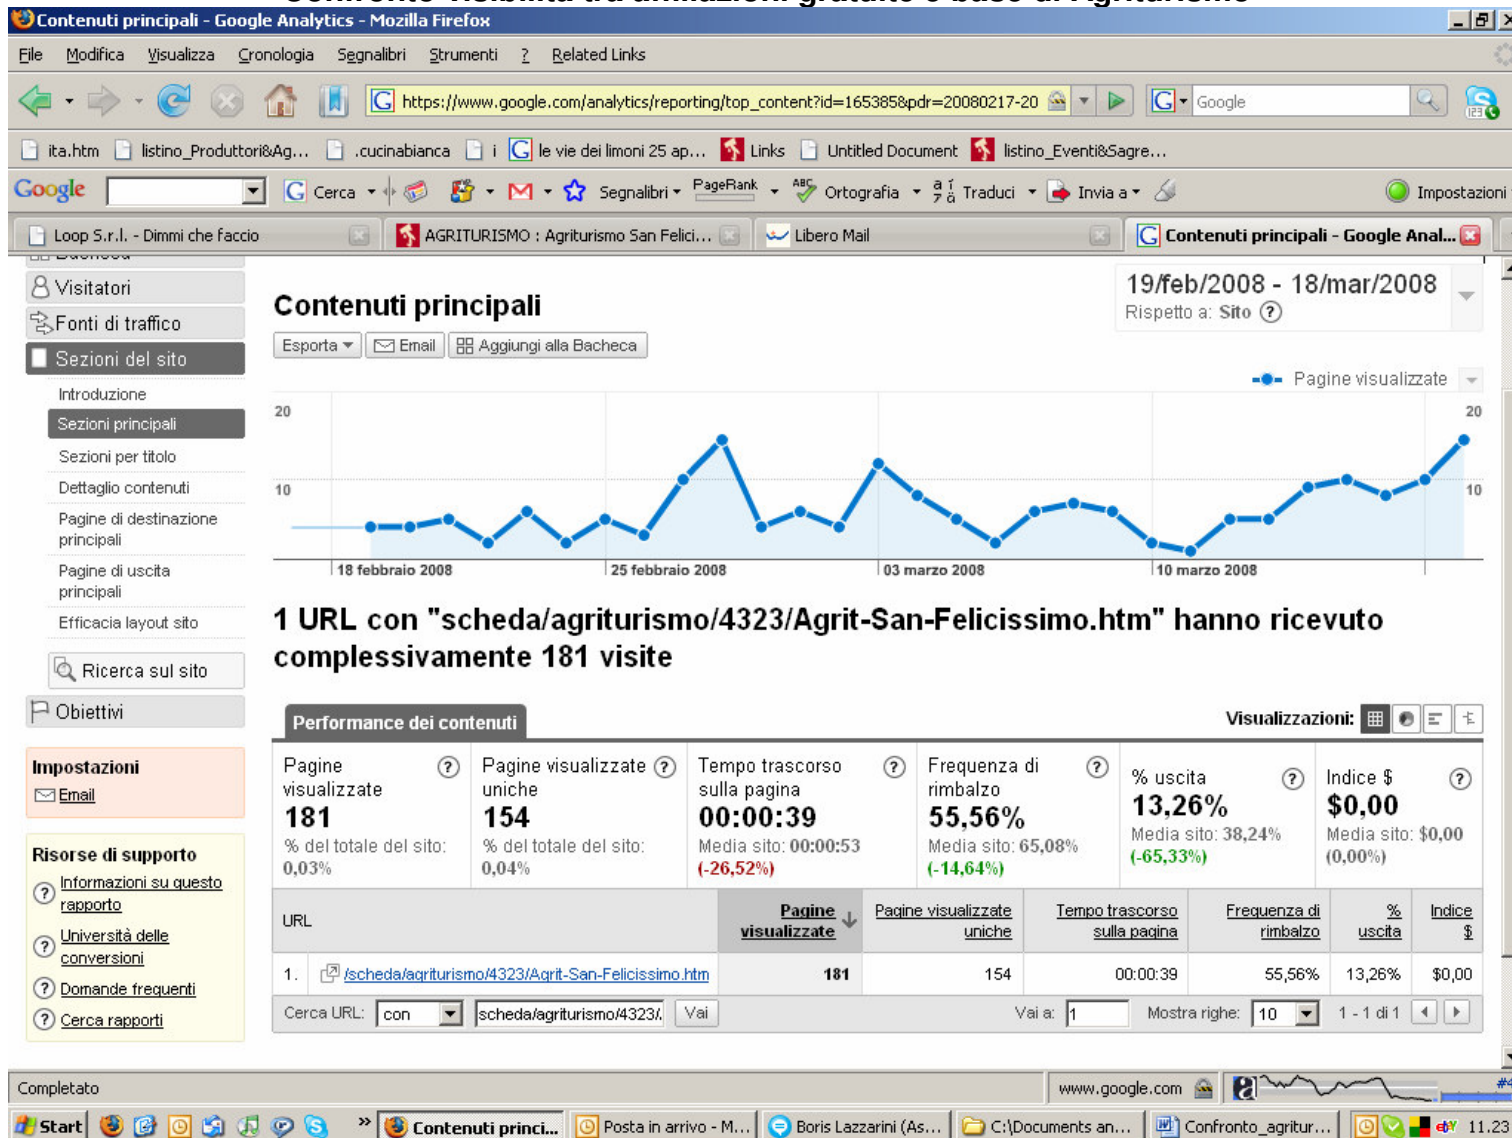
Contenuti principali - Google Analytics - Mozilla Firefox

File Modifica Visualizza Cronologia Segnalibri Strumenti ? Related Links

https://www.google.com/analytics/reporting/top_content?id=165385&pdr=20080217-20

Google

ita.htm listino_Produttori&Ag... .cucinabianca i le vie dei limoni 25 ap... Links Untitled Document listino_Eventi&Sagre...

Google Cerca Segnalibri PageRank Ortografia Traduci Invia a Impostazioni

Loop S.r.l. - Dimmi che faccio AGRITURISMO : Agriturismo San Felici... Libero Mail Contenuti principali - Google Anal...

Visitatori
Fonti di traffico
Sezioni del sito
Introduzione
Sezioni principali
Sezioni per titolo
Dettaglio contenuti
Pagine di destinazione principali
Pagine di uscita principali
Efficacia layout sito
Ricerca sul sito
Obiettivi

Impostazioni
Email

Risorse di supporto
Informazioni su questo rapporto
Università delle conversioni
Domande frequenti
Cerca rapporti

Contenuti principali

19/feb/2008 - 18/mar/2008
Rispetto a: Sito

Esporta Email Aggiungi alla Bacheca

Pagine visualizzate

20 20
10 10

18 febbraio 2008 25 febbraio 2008 03 marzo 2008 10 marzo 2008

1 URL con "scheda/agriturismo/4323/Agrit-San-Felicissimo.htm" hanno ricevuto complessivamente 181 visite

Performance dei contenuti

Visualizzazioni:

| Pagine visualizzate 181 % del totale del sito: 0,03% | Pagine visualizzate uniche 154 % del totale del sito: 0,04% | Tempo trascorso sulla pagina 00:00:39 Media sito: 00:00:53 (-26,52%) | Frequenza di rimbalzo 55,56% Media sito: 65,08% (-14,64%) | % uscita 13,26% Media sito: 38,24% (-65,33%) | Indice $ $0,00 Media sito: $0,00 (0,00%) |
|---|---|---|---|---|---|

| URL | Pagine visualizzate | Pagine visualizzate uniche | Tempo trascorso sulla pagina | Frequenza di rimbalzo | % uscita | Indice $ |
|---|---|---|---|---|---|---|
| 1. /scheda/agriturismo/4323/Agrit-San-Felicissimo.htm | 181 | 154 | 00:00:39 | 55,56% | 13,26% | $0,00 |

Cerca URL: con scheda/agriturismo/4323/ Vai Vai a: 1 Mostra righe: 10 1 - 1 di 1

Completato www.google.com

Start Contenuti princi... Posta in arrivo - M... Boris Lazzarini (As... C:\Documents an... Confronto_agritur... 11.23